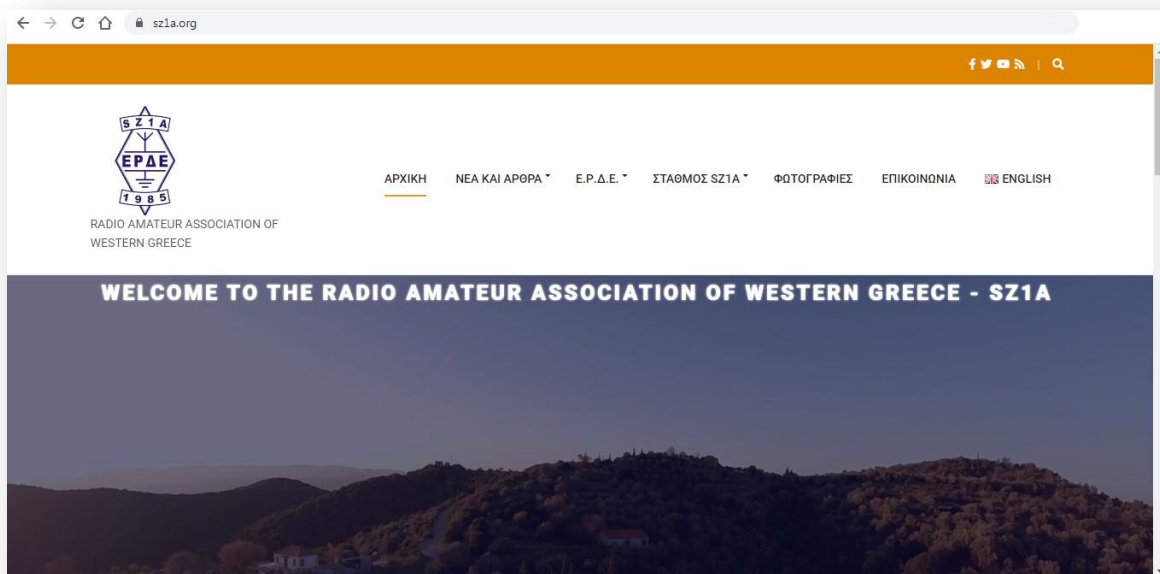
sz1a.org

SZ1A
ΕΡΔΕ
1985
RADIO AMATEUR ASSOCIATION OF WESTERN GREECE

ΑΡΧΙΚΗ ΝΕΑ ΚΑΙ ΑΡΘΡΑ Ε.Ρ.Δ.Ε. ΣΤΑΘΜΟΣ SZ1A ΦΩΤΟΓΡΑΦΙΕΣ ΕΠΙΚΟΙΝΩΝΙΑ ENGLISH

WELCOME TO THE RADIO AMATEUR ASSOCIATION OF WESTERN GREECE - SZ1A